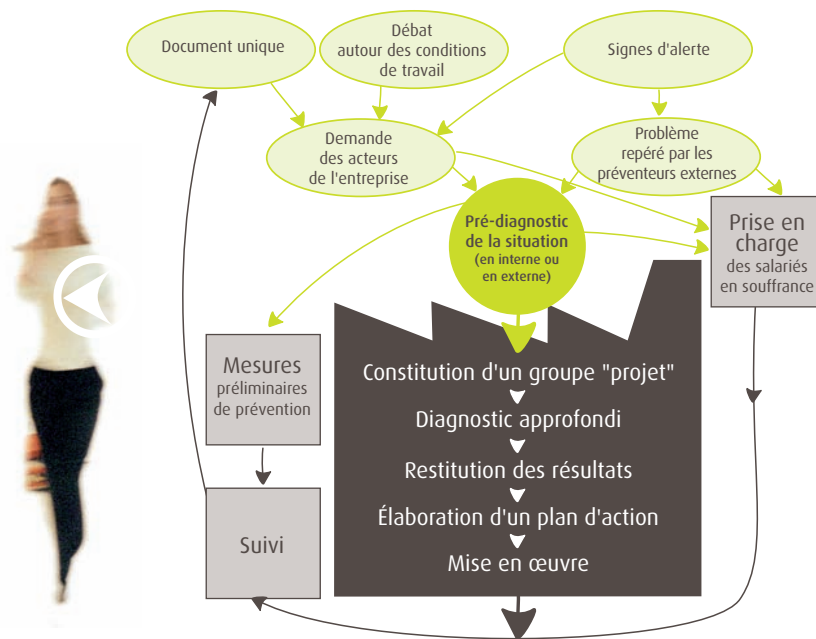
Document unique

Débat autour des conditions de travail

Signes d'alerte

Demande des acteurs de l'entreprise

Problème repéré par les préventeurs externes

Pré-diagnostic de la situation (en interne ou en externe)

Prise en charge des salariés en souffrance

Mesures préliminaires de prévention

Constitution d'un groupe "projet"

Diagnostic approfondi

Restitution des résultats

Élaboration d'un plan d'action

Mise en œuvre

Suivi